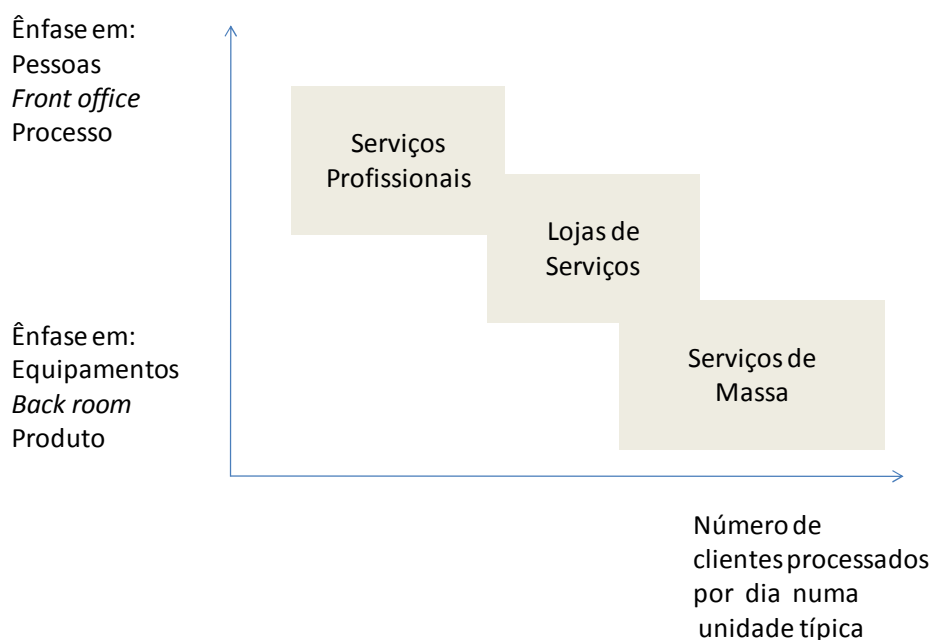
Ênfase em:
Pessoas
*Front office*
Processo

Serviços Profissionais

Lojas de Serviços

Ênfase em:
Equipamentos
*Back room*
Produto

Serviços de Massa

Número de clientes processados por dia numa unidade típica